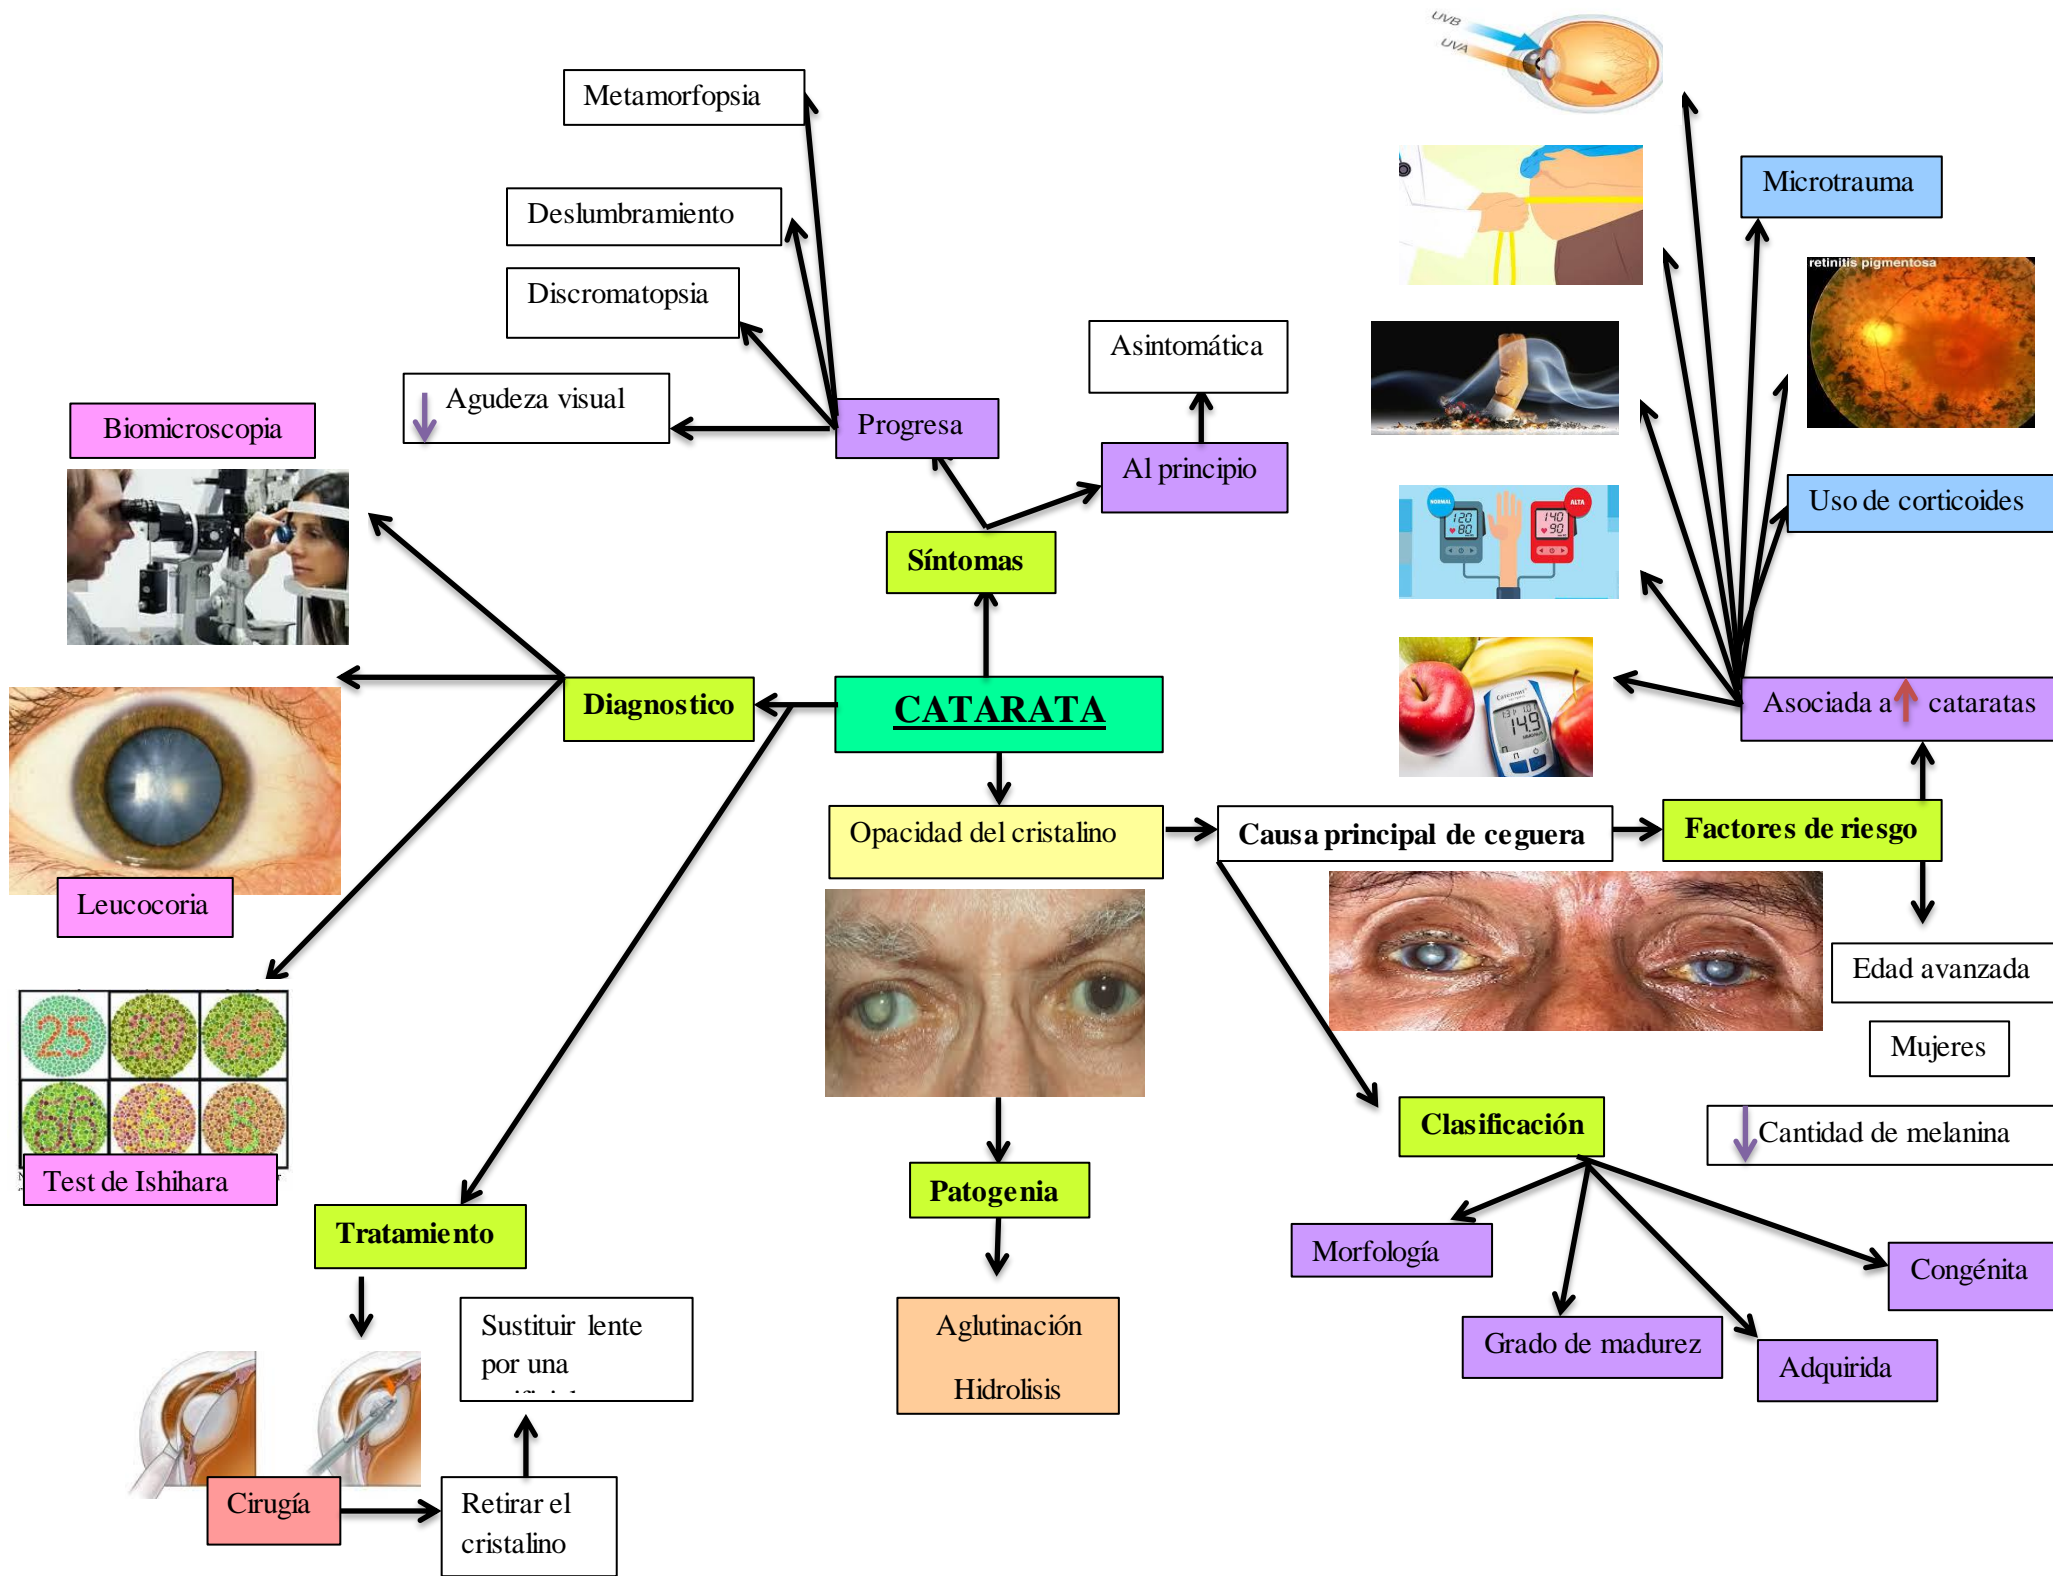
CATARATA

Síntomas

Al principio

Asintomática

Progresa

Metamorfopsia

Deslumbramiento

Discromatopsia

Agudeza visual

Diagnostico

Biomicroscopia

Leucocoria

Test de Ishihara

Tratamiento

Cirugía

Retirar el cristalino

Sustituir lente por una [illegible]

Opacidad del cristalino

Patogenia

Aglutinación

Hidrolisis

Causa principal de ceguera

Factores de riesgo

Asociada a cataratas

UVB

UVA

Microtrauma

retinitis pigmentosa

Uso de corticoides

Edad avanzada

Mujeres

Cantidad de melanina

Clasificación

Morfología

Grado de madurez

Adquirida

Congénita